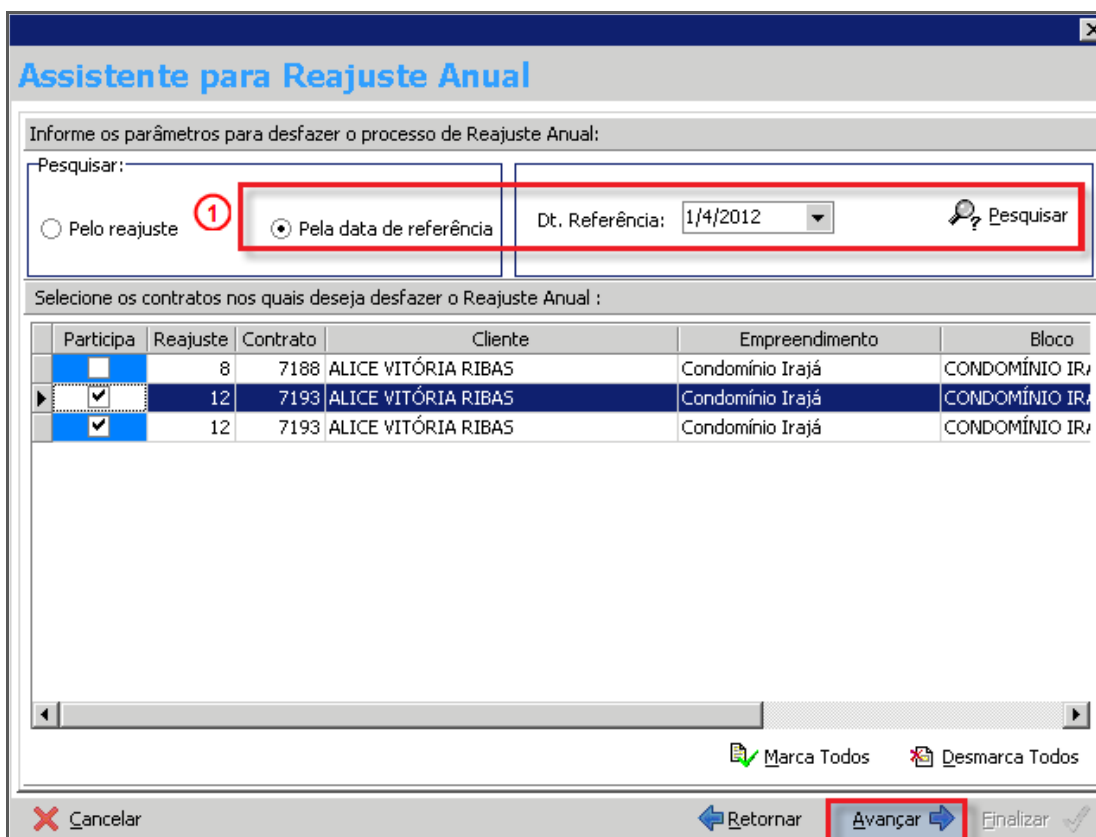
Assistente para Reajuste Anual

Informe os parâmetros para desfazer o processo de Reajuste Anual:

Pesquisar:

Pelo reajuste

1

Pela data de referência

Dt. Referência: 1/4/2012

Pesquisar

Selecione os contratos nos quais deseja desfazer o Reajuste Anual :

| Participa | Reajuste | Contrato | Cliente | Empreendimento | Bloco |
|---|---|---|---|---|---|
| | 8 | 7188 | ALICE VITÓRIA RIBAS | Condomínio Irajá | CONDOMÍNIO IRA |
| ✓ | 12 | 7193 | ALICE VITÓRIA RIBAS | Condomínio Irajá | CONDOMÍNIO IRA |
| ✓ | 12 | 7193 | ALICE VITÓRIA RIBAS | Condomínio Irajá | CONDOMÍNIO IRA |

Marca Todos

Desmarca Todos

Cancelar

Retornar

Avançar

Finalizar